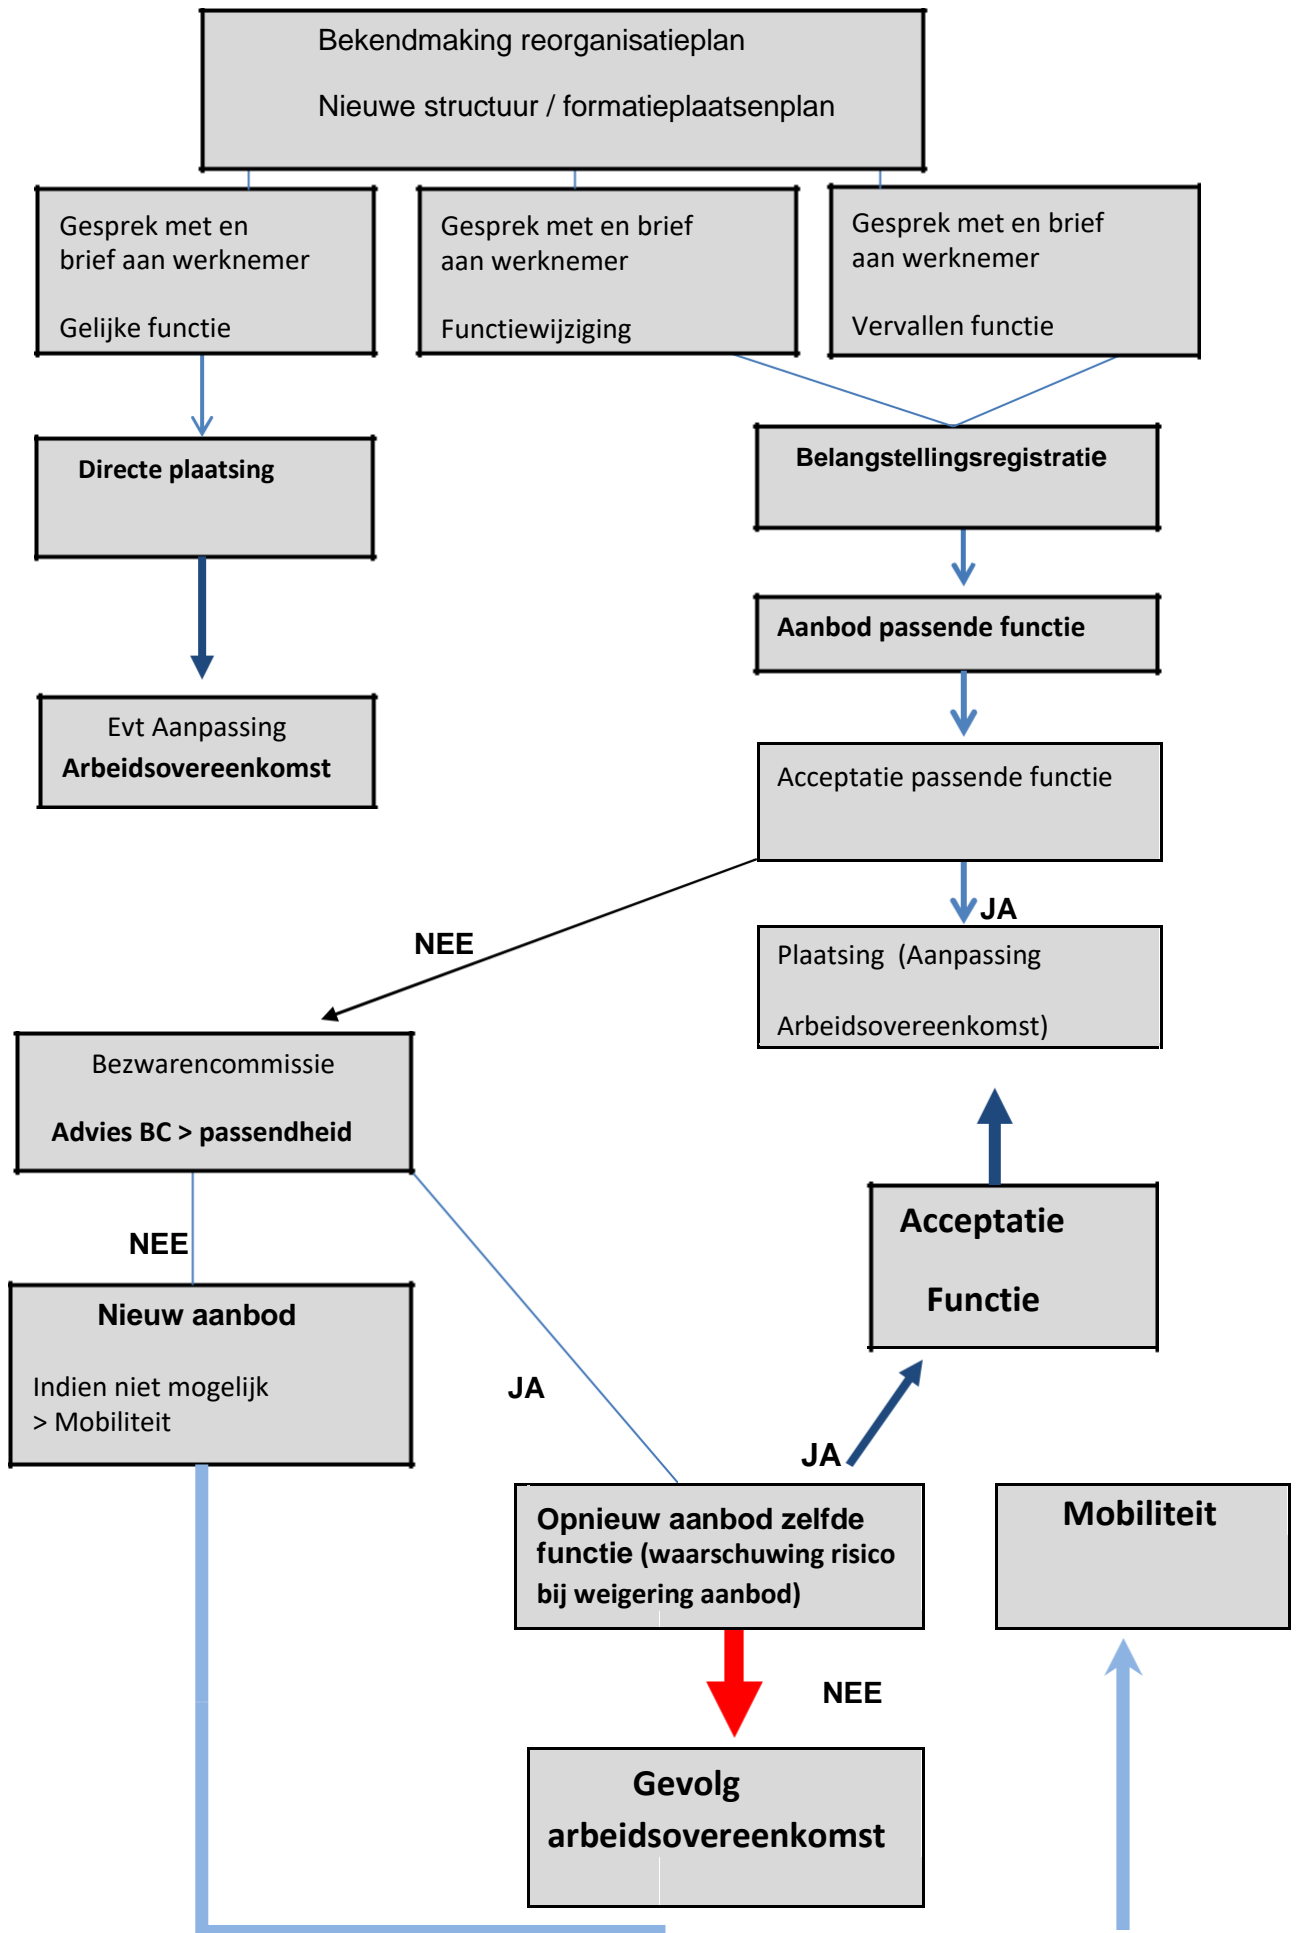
Bekendmaking reorganisatieplan

Nieuwe structuur / formatieplaatsenplan

Gesprek met en brief aan werknemer

Gelijke functie

Gesprek met en brief aan werknemer

Functiewijziging

Gesprek met en brief aan werknemer

Vervallen functie

Directe plaatsing

Belangstellingsregistratie

Aanbod passende functie

Evt Aanpassing
Arbeidsovereenkomst

Acceptatie passende functie

JA

NEE

Plaatsing (Aanpassing

Arbeidsovereenkomst)

Bezwarencommissie

Advies BC > passendheid

Acceptatie

Functie

NEE

Nieuw aanbod

Indien niet mogelijk
> Mobiliteit

JA

JA

Opnieuw aanbod zelfde functie (waarschuwing risico bij weigering aanbod)

Mobiliteit

NEE

Gevolg arbeidsovereenkomst